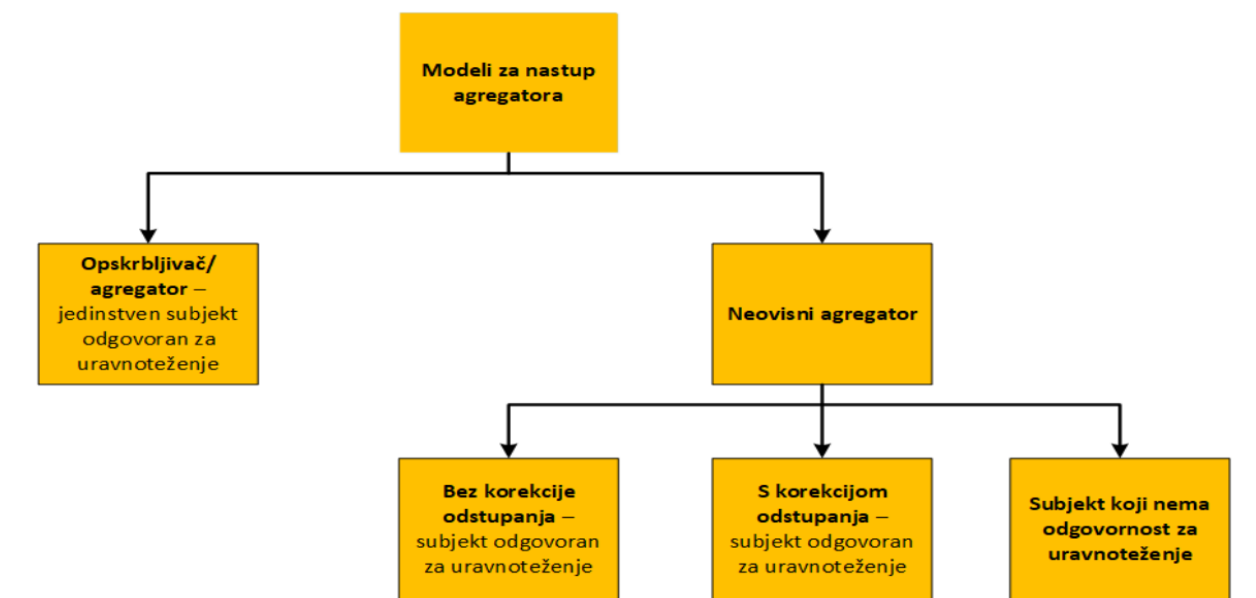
Modeli za nastup agregatora

Opskrbljivač/ agregator – jedinstven subjekt odgovoran za uravnoteženje

Neovisni agregator

Bez korekcije odstupanja – subjekt odgovoran za uravnoteženje

S korekcijom odstupanja – subjekt odgovoran za uravnoteženje

Subjekt koji nema odgovornost za uravnoteženje